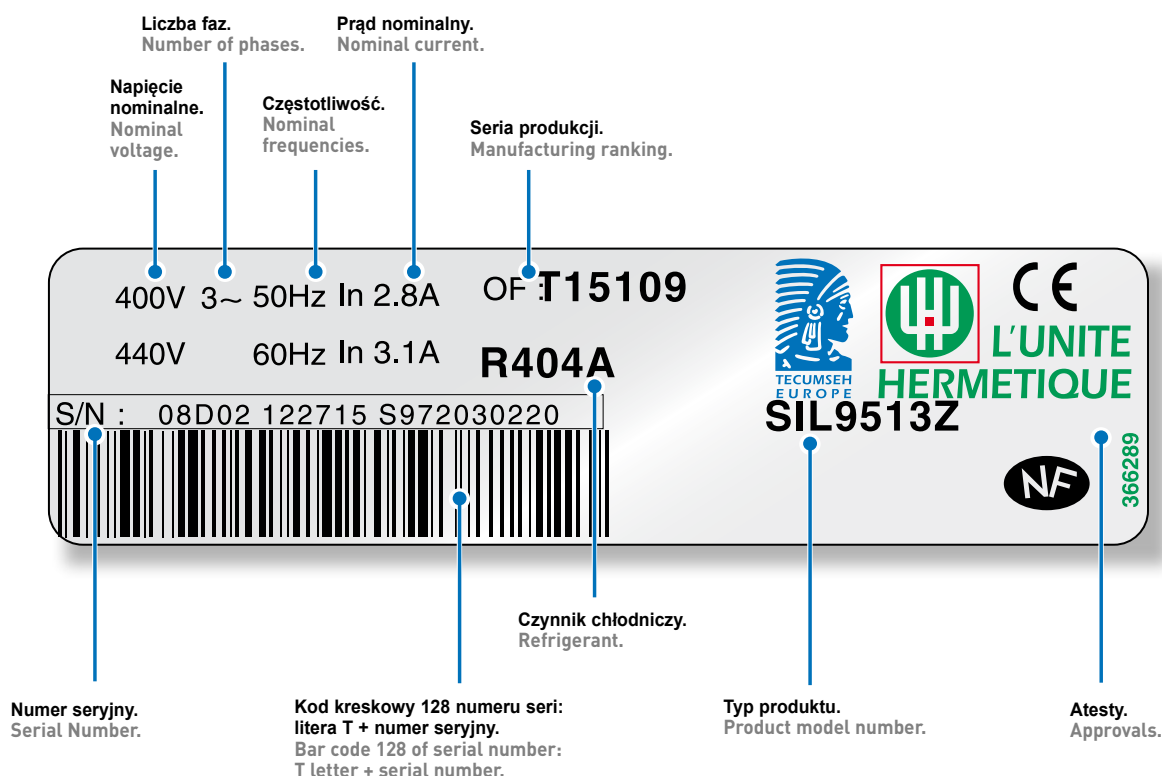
Liczba faz.
Number of phases.

Prąd nominalny.
Nominal current.

Napięcie nominalne.
Nominal voltage.

Częstotliwość.
Nominal frequencies.

Seria produkcji.
Manufacturing ranking.

400V 3~ 50Hz In 2.8A
OF T15109

440V 60Hz In 3.1A
R404A

S/N : 08D02 122715 S972030220

TECUMSEH EUROPE

CE

L'UNITE HERMETIQUE

SIL9513Z

NF

366289

Czynnik chłodniczy.
Refrigerant.

Numer seryjny.
Serial Number.

Kod kreskowy 128 numeru seri: litera T + numer seryjny.
Bar code 128 of serial number: T letter + serial number.

Typ produktu.
Product model number.

Atesty.
Approvals.